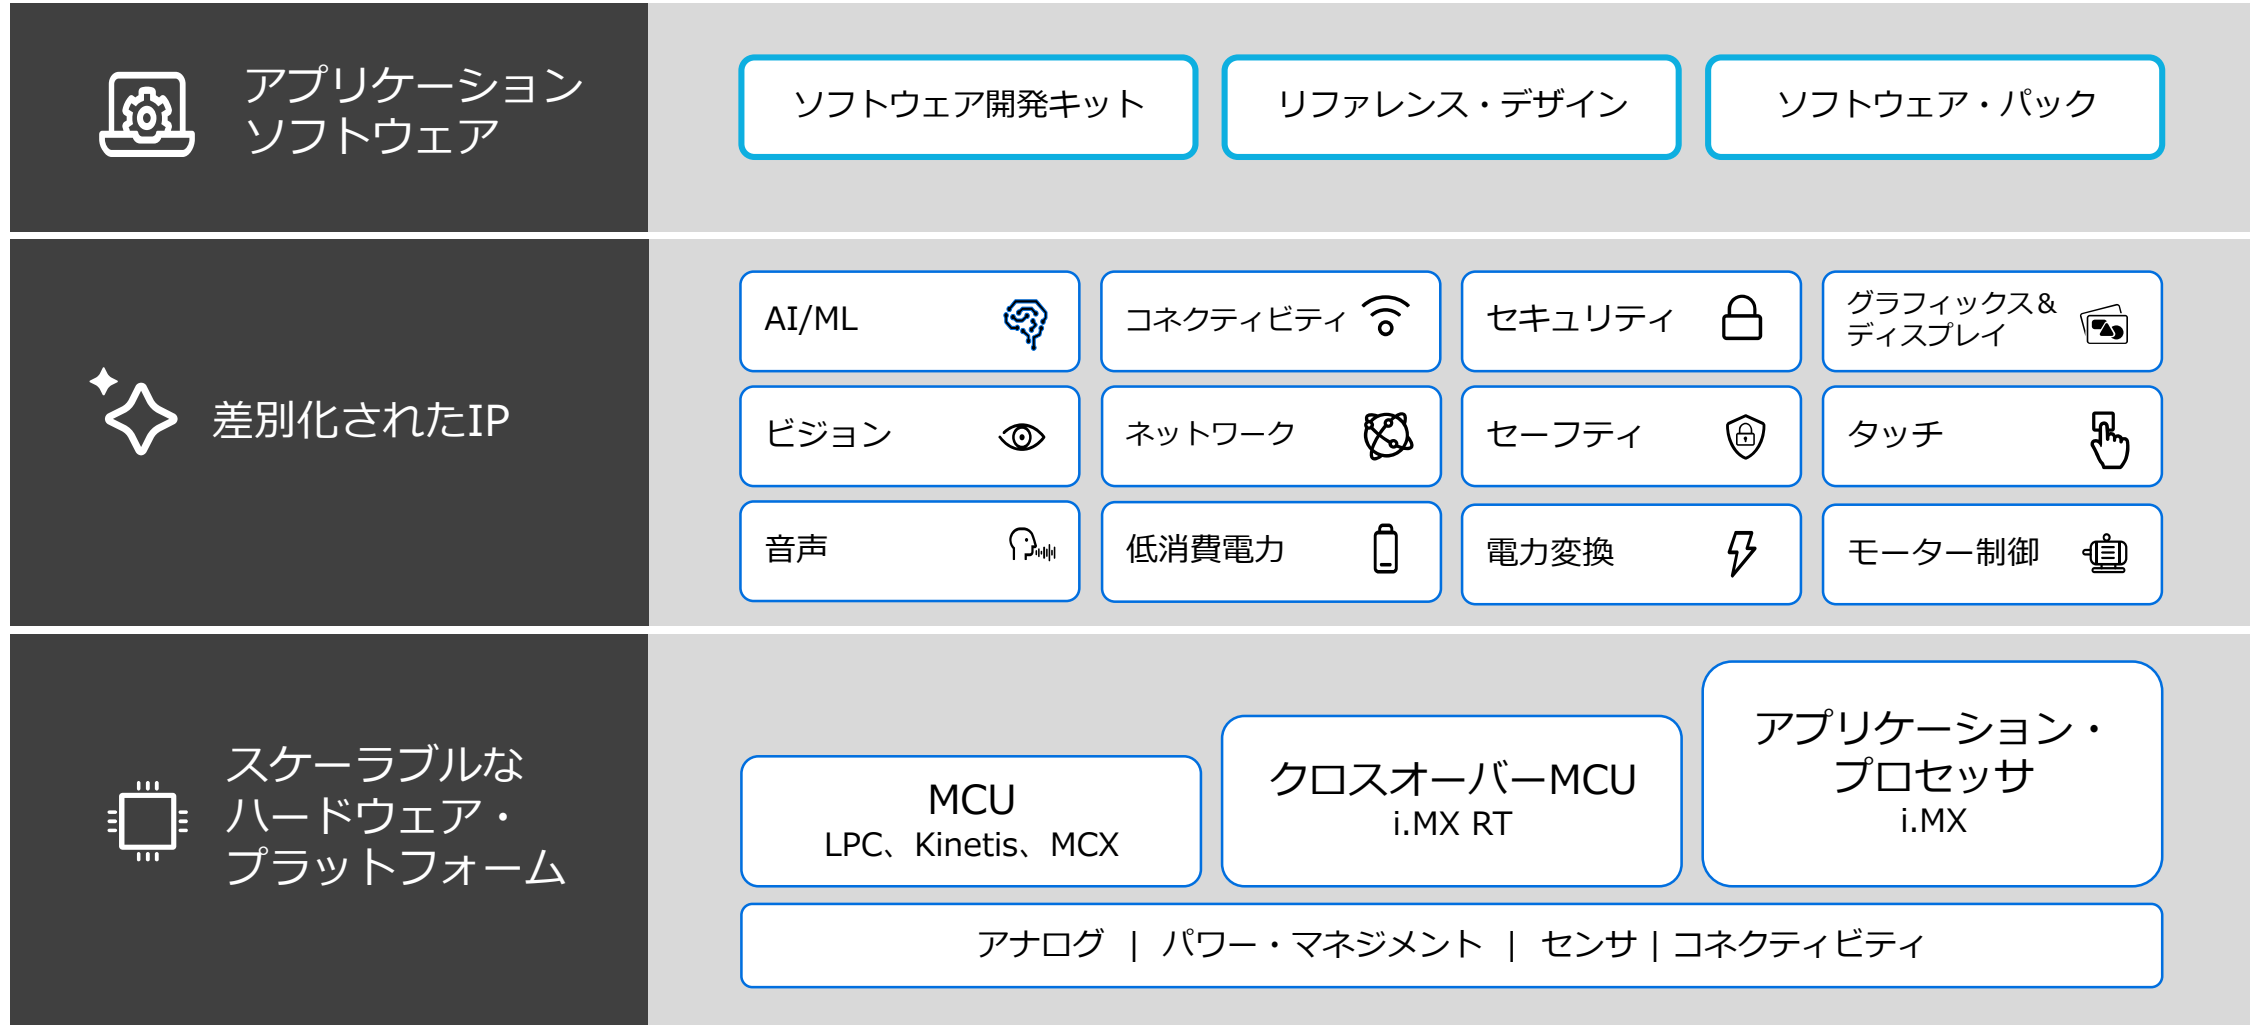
アプリケーション
ソフトウェア

ソフトウェア開発キット

リファレンス・デザイン

ソフトウェア・パック

差別化されたIP

AI/ML

コネクティビティ

セキュリティ

グラフィックス&
ディスプレイ

ビジョン

ネットワーク

セーフティ

タッチ

音声

低消費電力

電力変換

モーター制御

スケーラブルな
ハードウェア・
プラットフォーム

MCU
LPC、Kinetis、MCX

クロスオーバーMCU
i.MX RT

アプリケーション・
プロセッサ
i.MX

アナログ | パワー・マネジメント | センサ | コネクティビティ